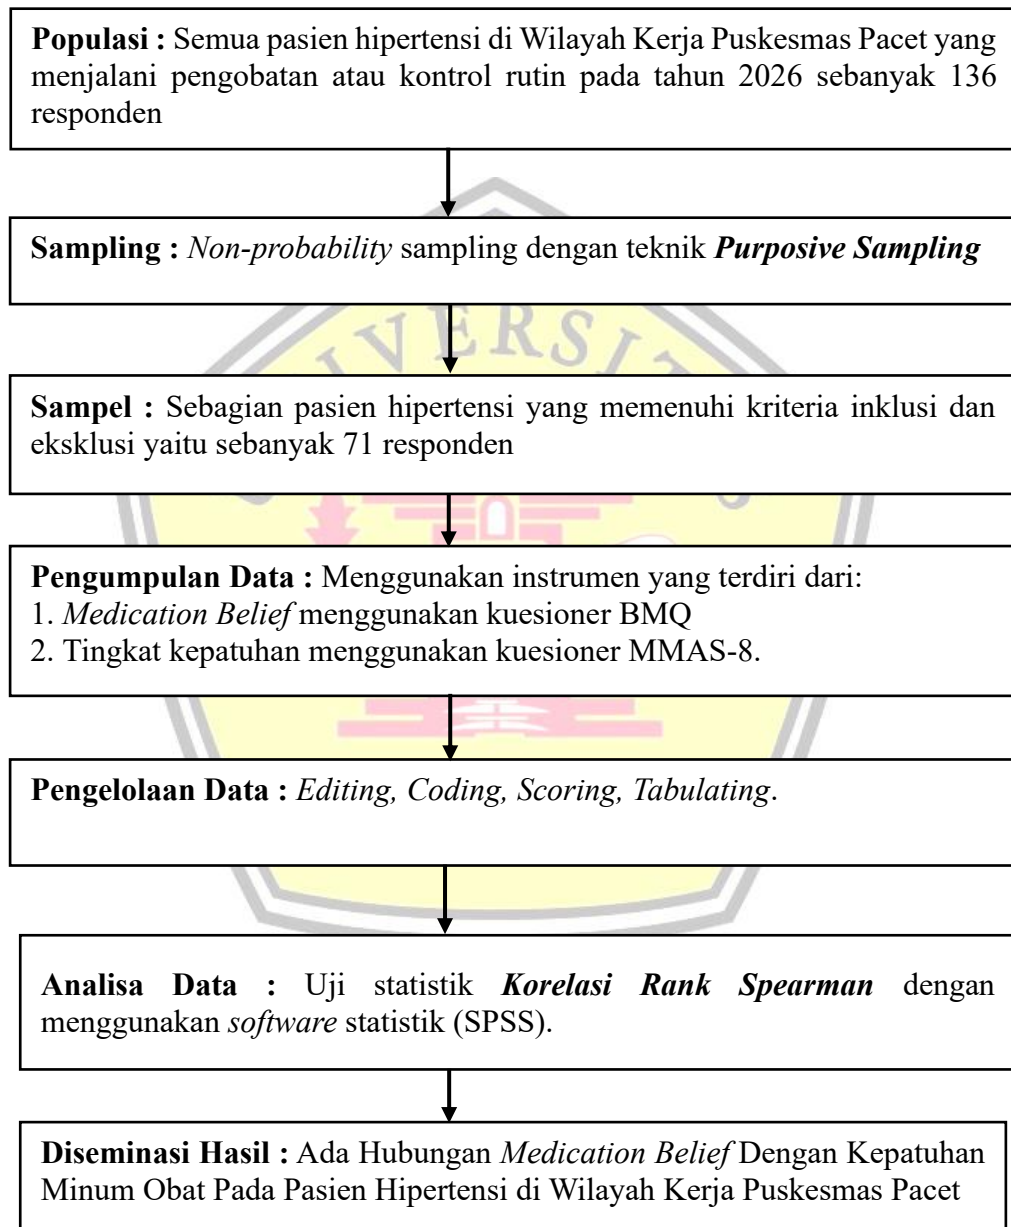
**Populasi :** Semua pasien hipertensi di Wilayah Kerja Puskesmas Pacet yang menjalani pengobatan atau kontrol rutin pada tahun 2026 sebanyak 136 responden

**Sampling :** *Non-probability* sampling dengan teknik ***Purposive Sampling***

**Sampel :** Sebagian pasien hipertensi yang memenuhi kriteria inklusi dan eksklusi yaitu sebanyak 71 responden

**Pengumpulan Data :** Menggunakan instrumen yang terdiri dari:
1. *Medication Belief* menggunakan kuesioner BMQ
2. Tingkat kepatuhan menggunakan kuesioner MMAS-8.

**Pengelolaan Data :** *Editing, Coding, Scoring, Tabulating*.

**Analisa Data :** Uji statistik ***Korelasi Rank Spearman*** dengan menggunakan *software* statistik (SPSS).

**Diseminasi Hasil :** Ada Hubungan *Medication Belief* Dengan Kepatuhan Minum Obat Pada Pasien Hipertensi di Wilayah Kerja Puskesmas Pacet